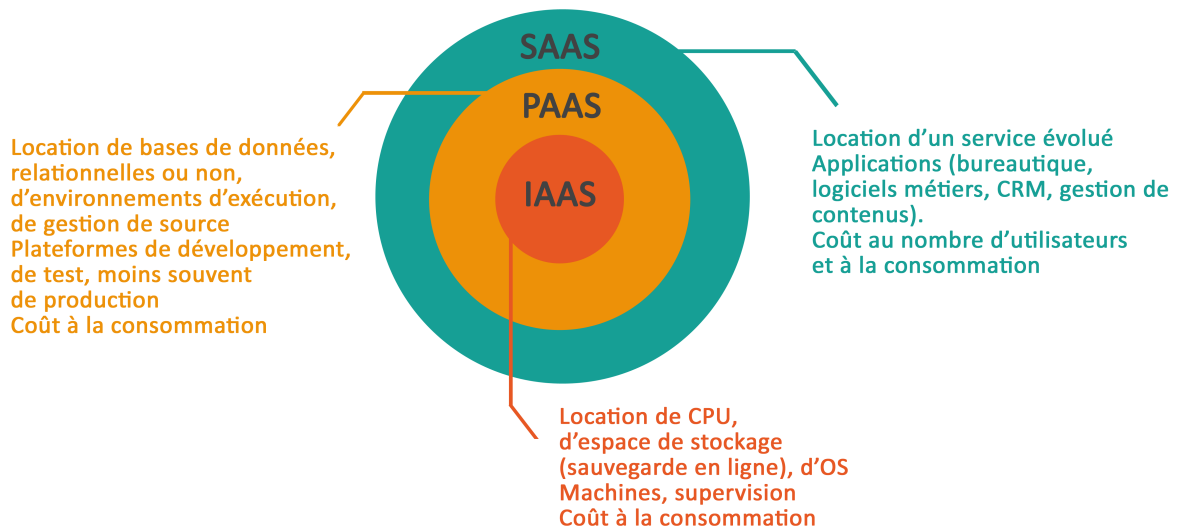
SAAS

PAAS

IAAS

Location de bases de données, relationnelles ou non, d’environnements d’exécution, de gestion de source
Plateformes de développement, de test, moins souvent de production
Coût à la consommation

Location d’un service évolué
Applications (bureautique, logiciels métiers, CRM, gestion de contenus).
Coût au nombre d’utilisateurs et à la consommation

Location de CPU, d’espace de stockage (sauvegarde en ligne), d’OS
Machines, supervision
Coût à la consommation